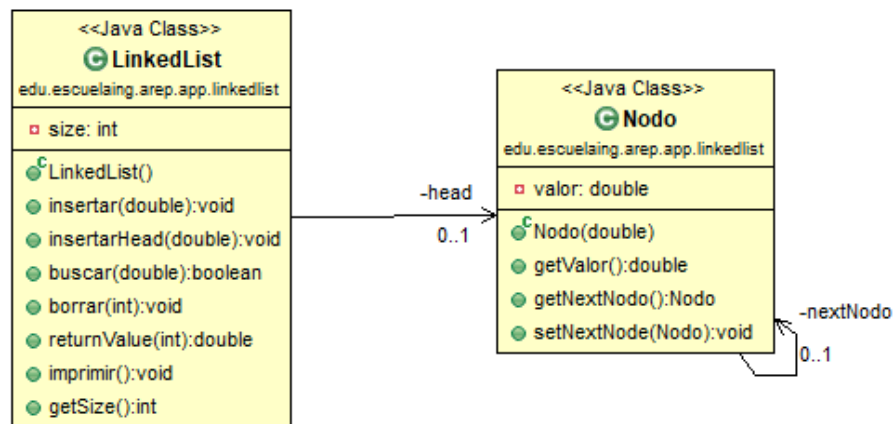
<<Java Class>>
LinkedList
edu.escuelaing.arep.app.linkedlist

size: int

LinkedList()
insertar(double):void
insertarHead(double):void
buscar(double):boolean
borrar(int):void
returnValue(int):double
imprimir():void
getSize():int

-head
0..1

<<Java Class>>
Nodo
edu.escuelaing.arep.app.linkedlist

valor: double

Nodo(double)
getValor():double
getNextNodo():Nodo
setNextNode(Nodo):void

-nextNodo
0..1